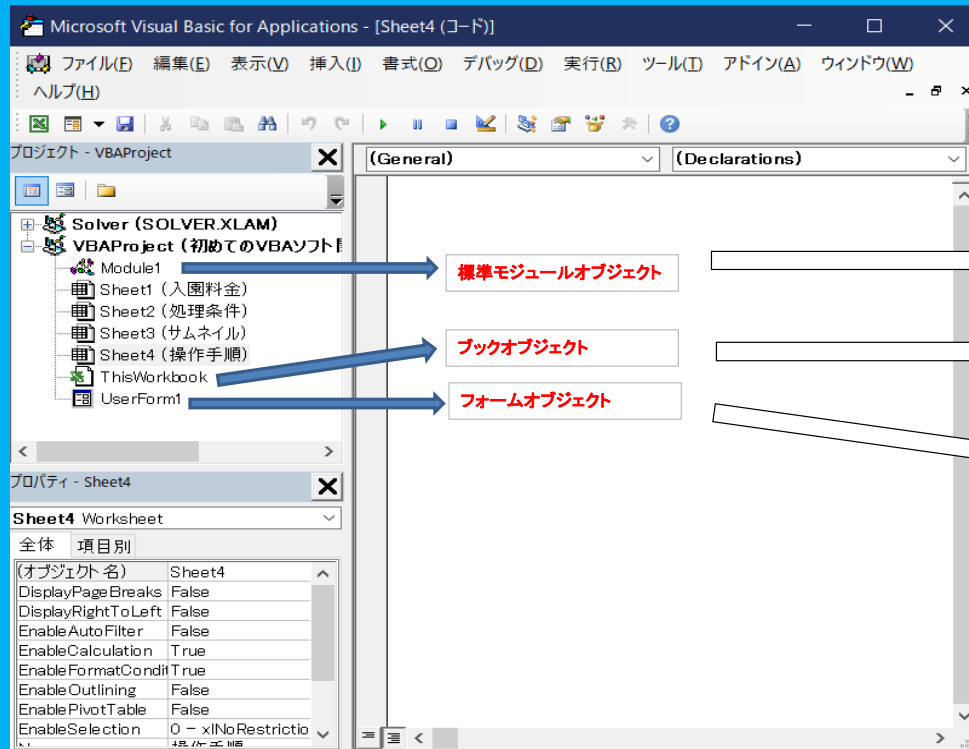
Microsoft Visual Basic for Applications - [Sheet4 (コード)]

ファイル(F) 編集(E) 表示(V) 挿入(I) 書式(O) デバッグ(D) 実行(R) ツール(T) アドイン(A) ウィンドウ(W) ヘルプ(H)

プロジェクト - VBAProject

Solver (SOLVER.XLAM)
VBAProject (初めてのVBAソフト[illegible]
Module1
Sheet1 (入園料金)
Sheet2 (処理条件)
Sheet3 (サムネイル)
Sheet4 (操作手順)
ThisWorkbook
UserForm1

標準モジュールオブジェクト
ブックオブジェクト
フォームオブジェクト

(General)
(Declarations)

プロパティ - Sheet4

Sheet4 Worksheet

全体 項目別

| | |
|---|---|
| (オブジェクト名) | Sheet4 |
| DisplayPageBreaks | False |
| DisplayRightToLeft | False |
| EnableAutoFilter | False |
| EnableCalculation | True |
| EnableFormatCondit | True |
| EnableOutlining | False |
| EnablePivotTable | False |
| EnableSelection | 0 - xlNoRestrictio |
| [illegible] | 操作手順 |